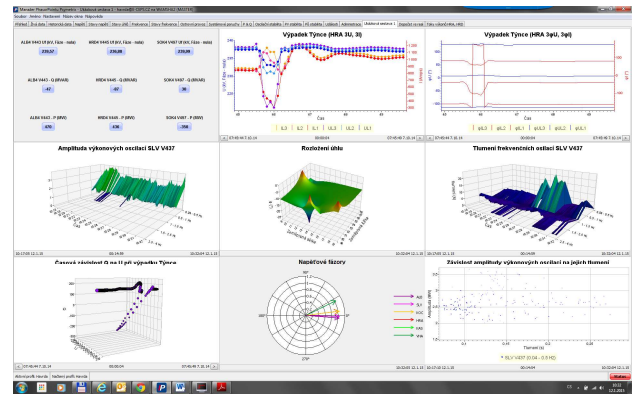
Výpadek Týnce (HRA 3U, 3I)

Výpadek Týnce (HRA 3φU, 3φI)

ALBK V443 Uf (kV, fáze - mdz)
375.57

MREH V445 Uf (kV, fáze - mdz)
370.89

SOKH V437 Uf (kV, fáze - mdz)
370.89

ALBK V443 - Q (MVAR)
-42

MREH V445 - Q (MVAR)
-97

SOKH V437 - Q (MVAR)
39

ALBK V443 - P (MW)
-475

MREH V445 - P (MW)
436

SOKH V437 - P (MW)
-358

Amplituda výkonových oscilací SLV V437

Rozložení úhlu

Tlumení frekvenčních oscilací SLV V437

Časová závislost Q na U při výpadku Týnce

Napěťové fázory

Závislost amplitudy výkonových oscilací na jejich tlumení

SLV V437 (0.04 - 0.9 Hz)

Čas